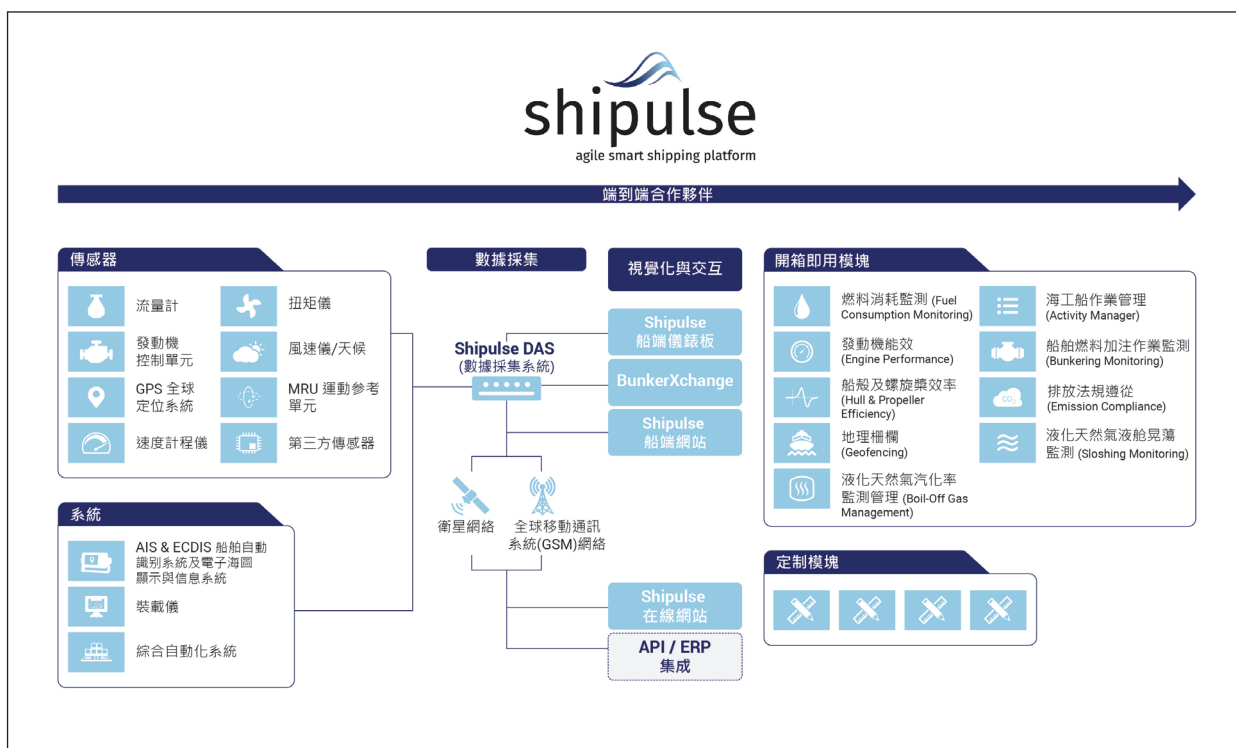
shipulse
agile smart shipping platform

端到端合作夥伴

傳感器

流量計
扭矩儀
發動機控制單元
風速儀/天候
GPS 全球定位系統
MRU 運動參考單元
速度計程儀
第三方傳感器

系統

AIS & ECDIS 船舶自動識別系統及電子海圖顯示與信息系統
裝載儀
綜合自動化系統

數據採集

Shipulse DAS
(數據採集系統)

衛星網絡
全球移動通訊系統(GSM)網絡

視覺化與交互

Shipulse 船端儀錶板
BunkerXchange
Shipulse 船端網站
Shipulse 在線網站
API / ERP 集成

開箱即用模塊

燃料消耗監測 (Fuel Consumption Monitoring)
海工船作業管理 (Activity Manager)
發動機能效 (Engine Performance)
船舶燃料加注作業監測 (Bunkering Monitoring)
船殼及螺旋槳效率 (Hull & Propeller Efficiency)
排放法規遵從 (Emission Compliance)
地理柵欄 (Geofencing)
液化天然氣液艙晃蕩監測 (Sloshing Monitoring)
液化天然氣汽化率監測管理 (Boil-Off Gas Management)

定制模塊